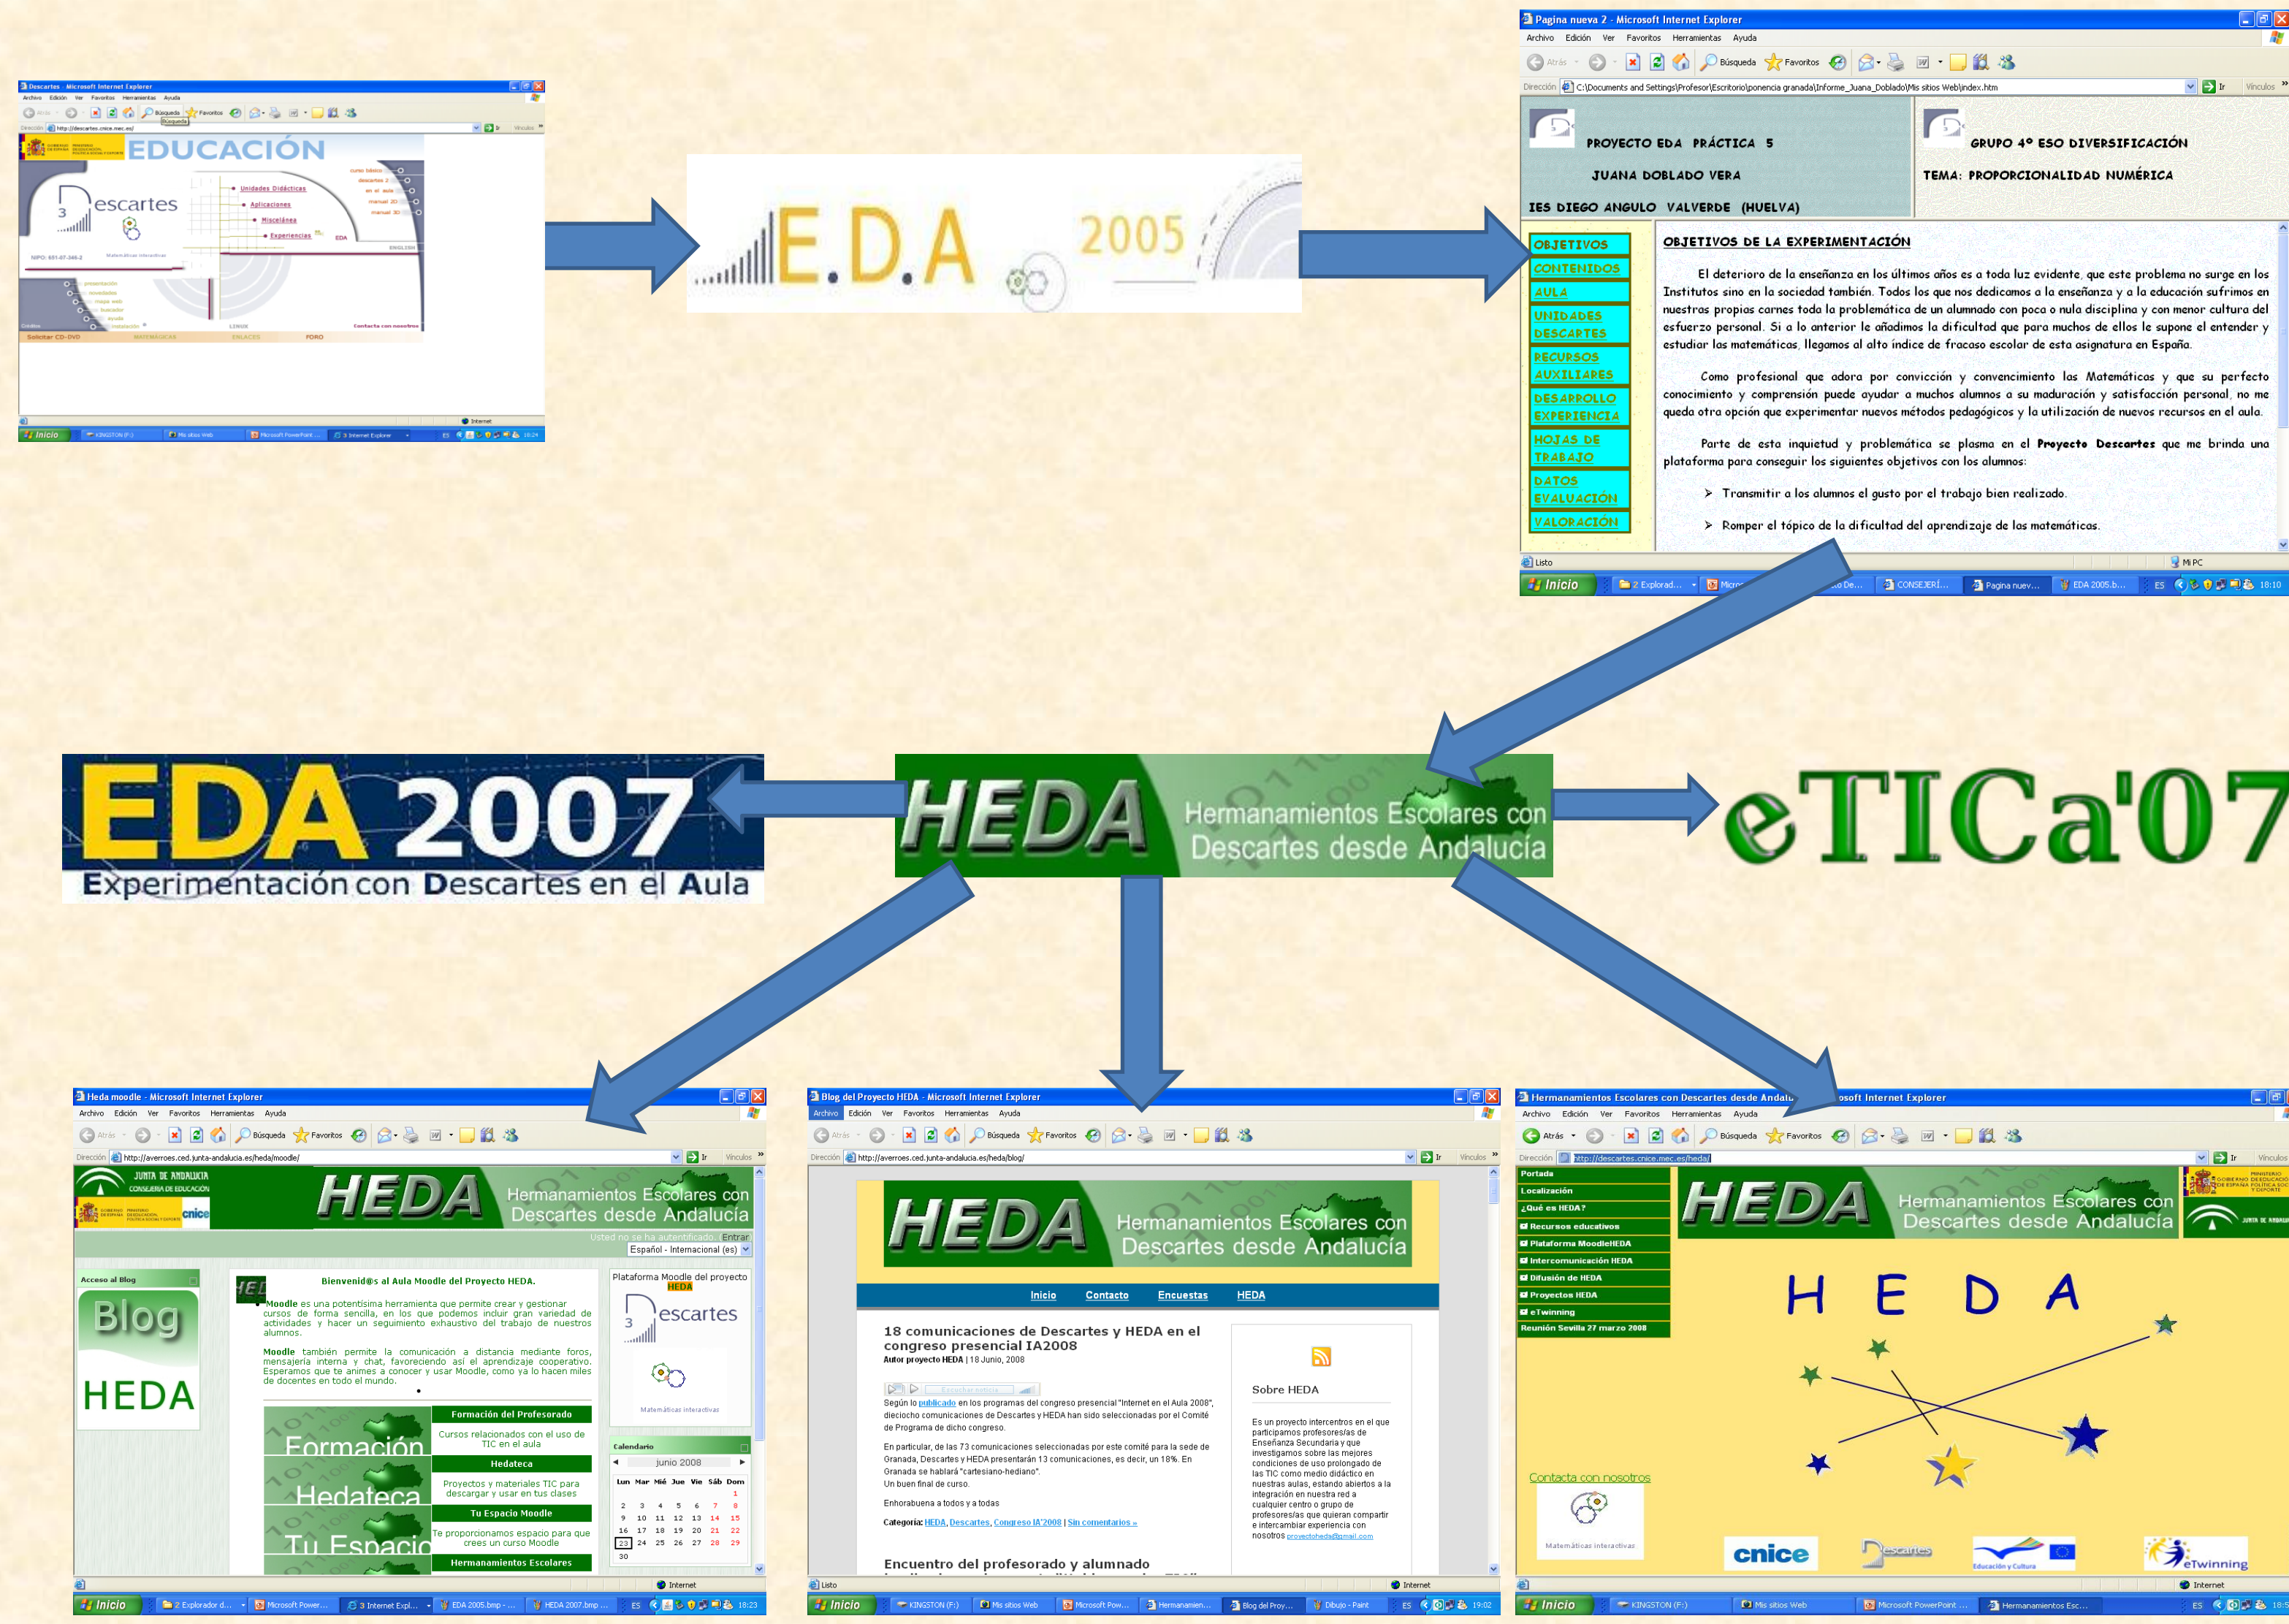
Descartes - Microsoft Internet Explorer

EDUCACIÓN

Descartes

E.D.A 2005

Pagina nueva 2 - Microsoft Internet Explorer

Archivo Edición Ver Favoritos Herramientas Ayuda

Dirección C:\Documents and Settings\Profesor\Escritorio\ponencia granada\Informe_Juana_Doblado\Mis sitios Web\index.htm

PROYECTO EDA PRÁCTICA 5

JUANA DOBLADO VERA

IES DIEGO ANGULO VALVERDE (HUELVA)

GRUPO 4º ESO DIVERSIFICACIÓN

TEMA: PROPORCIONALIDAD NUMÉRICA

OBJETIVOS
CONTENIDOS
AULA
UNIDADES DESCARTES
RECURSOS AUXILIARES
DESARROLLO EXPERIENCIA
HOJAS DE TRABAJO
DATOS EVALUACIÓN
VALORACIÓN

OBJETIVOS DE LA EXPERIMENTACIÓN

El deterioro de la enseñanza en los últimos años es a toda luz evidente, que este problema no surge en los Institutos sino en la sociedad también. Todos los que nos dedicamos a la enseñanza y a la educación sufrimos en nuestras propias carnes toda la problemática de un alumnado con poca o nula disciplina y con menor cultura del esfuerzo personal. Si a lo anterior le añadimos la dificultad que para muchos de ellos le supone el entender y estudiar las matemáticas, llegamos al alto índice de fracaso escolar de esta asignatura en España.

Como profesional que adora por convicción y convencimiento las Matemáticas y que su perfecto conocimiento y comprensión puede ayudar a muchos alumnos a su maduración y satisfacción personal, no me queda otra opción que experimentar nuevos métodos pedagógicos y la utilización de nuevos recursos en el aula.

Parte de esta inquietud y problemática se plasma en el Proyecto Descartes que me brinda una plataforma para conseguir los siguientes objetivos con los alumnos:

Transmitir a los alumnos el gusto por el trabajo bien realizado.

Romper el tópico de la dificultad del aprendizaje de las matemáticas.

Listo   Mi PC

Inicio   18:10

EDA 2007
Experimentación con Descartes en el Aula

HEDA Hermanamientos Escolares con Descartes desde Andalucía

eTICa'07

Heda moodle - Microsoft Internet Explorer

http://averroes.ced.junta-andalucia.es/heda/moodle/

JUNTA DE ANDALUCIA CONSEJERÍA DE EDUCACIÓN

HEDA Hermanamientos Escolares con Descartes desde Andalucía

Usted no se ha autentificado. (Entrar)

Acceso al Blog

Blog HEDA

Bienvenid@s al Aula Moodle del Proyecto HEDA.

Moodle es una potentísima herramienta que permite crear y gestionar cursos de forma sencilla, en los que podemos incluir gran variedad de actividades y hacer un seguimiento exhaustivo del trabajo de nuestros alumnos.

Moodle también permite la comunicación a distancia mediante foros, mensajería interna y chat, favoreciendo así el aprendizaje cooperativo. Esperamos que te animes a conocer y usar Moodle, como ya lo hacen miles de docentes en todo el mundo.

Formación del Profesorado
Cursos relacionados con el uso de TIC en el aula
Hedateca
Proyectos y materiales TIC para descargar y usar en tus clases
Tu Espacio Moodle
Te proporcionamos espacio para que crees un curso Moodle
Hermanamientos Escolares

Plataforma Moodle del proyecto HEDA

Calendario junio 2008

Blog del Proyecto HEDA - Microsoft Internet Explorer

http://averroes.ced.junta-andalucia.es/heda/blog/

Inicio Contacto Encuestas HEDA

18 comunicaciones de Descartes y HEDA en el congreso presencial IA2008
Autor proyecto HEDA | 18 Junio, 2008

Según lo publicado en los programas del congreso presencial "Internet en el Aula 2008", dieciocho comunicaciones de Descartes y HEDA han sido seleccionadas por el Comité de Programa de dicho congreso.

En particular, de las 73 comunicaciones seleccionadas por este comité para la sede de Granada, Descartes y HEDA presentarán 13 comunicaciones, es decir, un 18%. En Granada se hablará "cartesiano-hediano".

Un buen final de curso.

Enhorabuena a todos y a todas

Categoría: HEDA, Descartes, Congreso IA'2008 | Sin comentarios »

Encuentro del profesorado y alumnado

Sobre HEDA

Es un proyecto intercentros en el que participamos profesores/as de Enseñanza Secundaria y que investigamos sobre las mejores condiciones de uso prolongado de las TIC como medio didáctico en nuestras aulas, estando abiertos a la integración en nuestra red a cualquier centro o grupo de profesores/as que quieran compartir e intercambiar experiencia con nosotros proyectoheda@gmail.com

Hermanamientos Escolares con Descartes desde Andalucía - Microsoft Internet Explorer

http://descartes.cnice.mec.es/heda/

Portada
Localización
¿Qué es HEDA?
Recursos educativos
Plataforma MoodleHEDA
Intercomunicación HEDA
Difusión de HEDA
Proyectos HEDA
eTwinning
Reunión Sevilla 27 marzo 2008

H E D A

Contacta con nosotros

cnice  Descartes  eTwinning